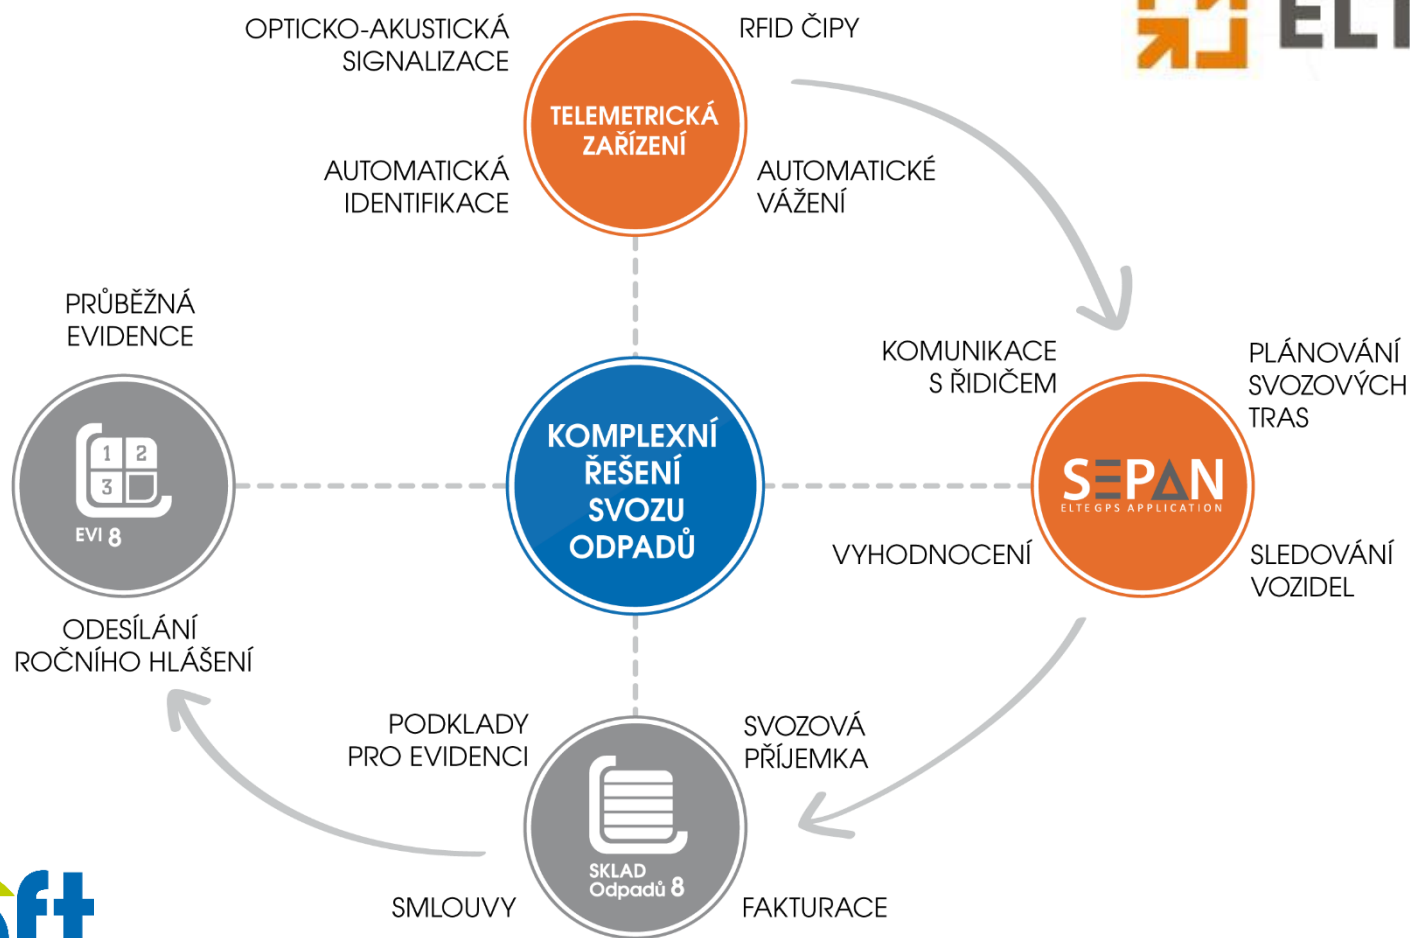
ELT

OPTICKO-AKUSTICKÁ SIGNALIZACE

RFID ČIPY

TELEMETRICKÁ ZAŘÍZENÍ

AUTOMATICKÁ IDENTIFIKACE

AUTOMATICKÉ VÁŽENÍ

PRŮBĚŽNÁ EVIDENCE

KOMUNIKACE S ŘIDIČEM

PLÁNOVÁNÍ SVOZOVÝCH TRAS

1 2 3

EVI 8

KOMPLEXNÍ ŘEŠENÍ SVOZU ODPADŮ

SEPAN
ELTE GPS APPLICATION

VYHODNOCENÍ

SLEDOVÁNÍ VOZIDEL

ODESÍLÁNÍ ROČNÍHO HLÁŠENÍ

PODKLADY PRO EVIDENCI

SVOZOVÁ PŘÍJEMKA

SKLAD Odpadů 8

SMLOUVY

FAKTURACE

ft